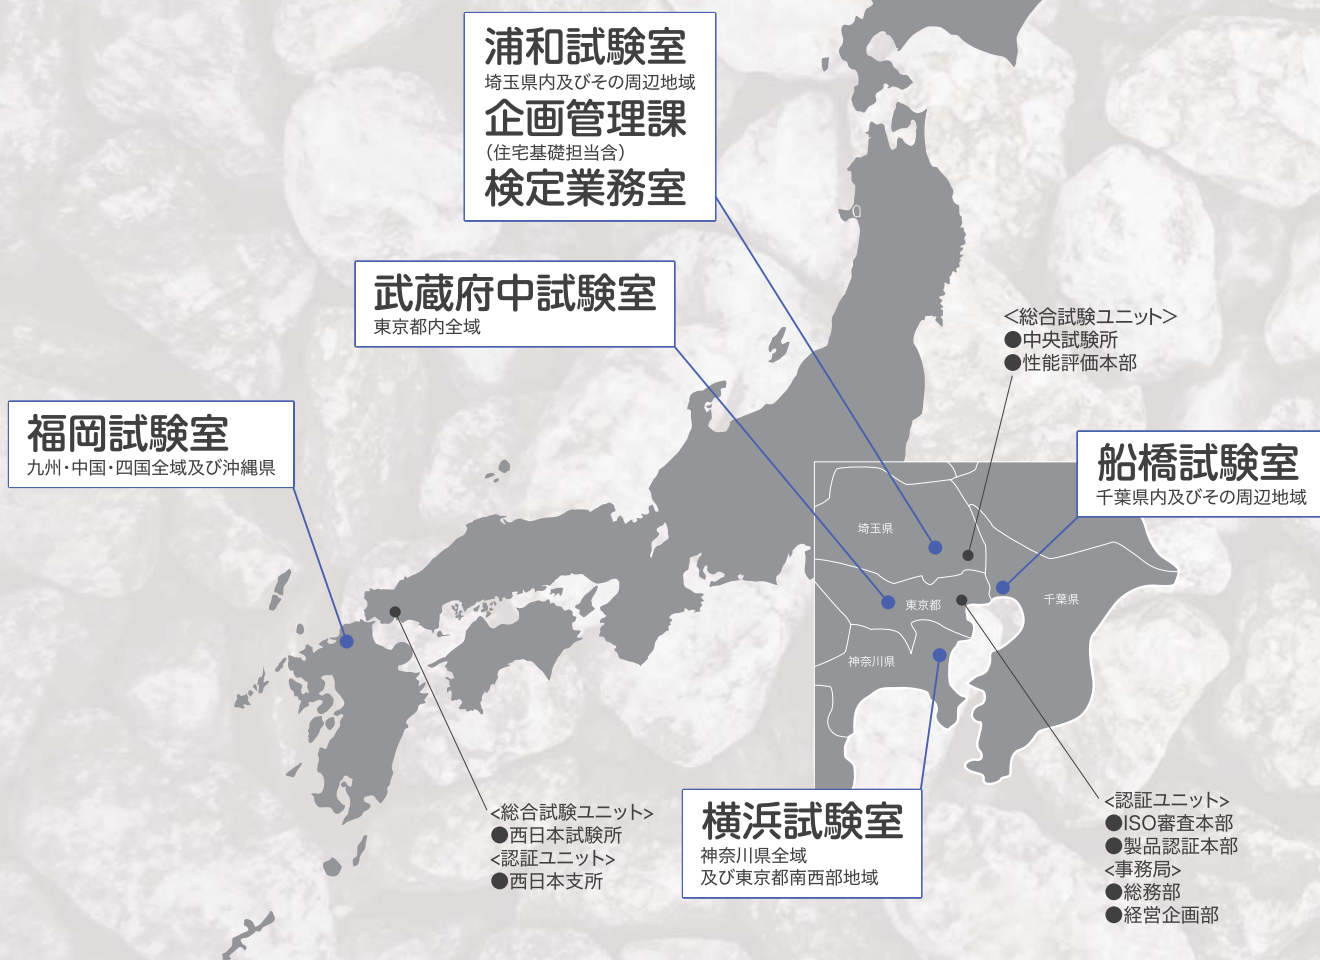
浦和試験室
埼玉県内及びその周辺地域
企画管理課
（住宅基礎担当含）
検定業務室

武蔵府中試験室
東京都内全域

<総合試験ユニット>
●中央試験所
●性能評価本部

福岡試験室
九州・中国・四国全域及び沖縄県

船橋試験室
千葉県内及びその周辺地域

埼玉県
東京都
千葉県
神奈川県

<総合試験ユニット>
●西日本試験所
<認証ユニット>
●西日本支所

横浜試験室
神奈川県全域
及び東京都南西部地域

<認証ユニット>
●ISO審査本部
●製品認証本部
<事務局>
●総務部
●経営企画部